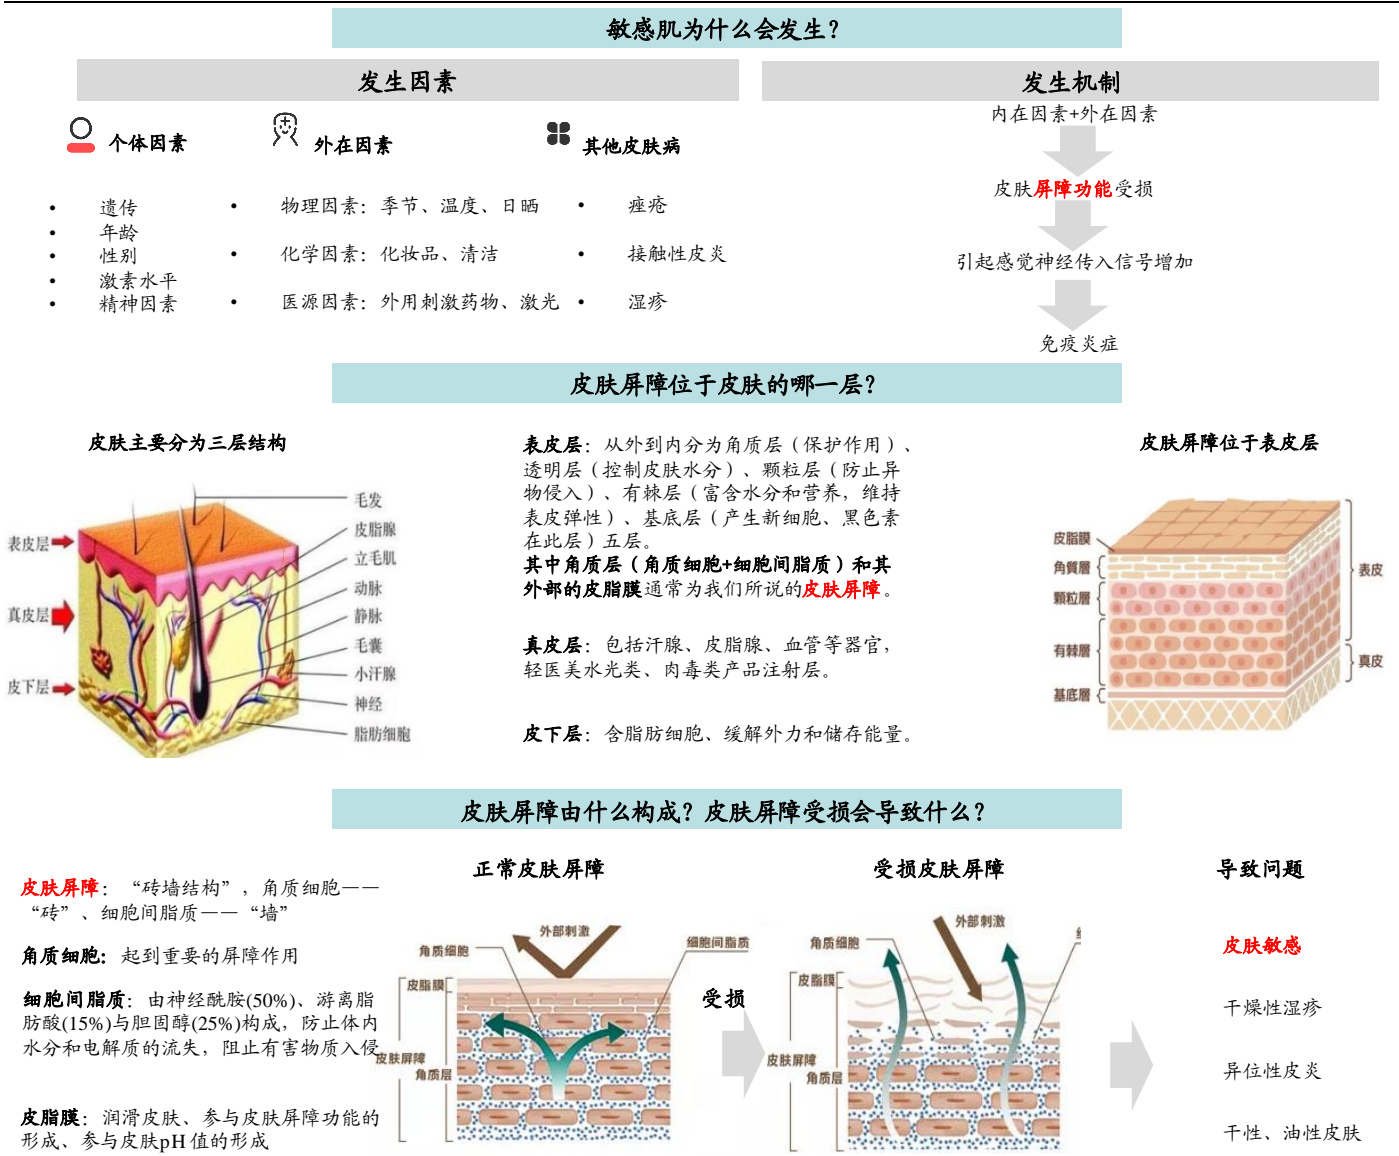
敏感肌为什么会发生？

发生因素

个体因素

- 遗传
- 年龄
- 性别
- 激素水平
- 精神因素

外在因素

- 物理因素：季节、温度、日晒
- 化学因素：化妆品、清洁
- 医源因素：外用刺激药物、激光

其他皮肤病

- 痤疮
- 接触性皮炎
- 湿疹

发生机制

内在因素+外在因素

皮肤屏障功能受损

引起感觉神经传入信号增加

免疫炎症

皮肤屏障位于皮肤的哪一层？

皮肤主要分为三层结构

表皮层
真皮层
皮下层
毛发
皮脂腺
立毛肌
动脉
静脉
毛囊
小汗腺
神经
脂肪细胞

表皮层：从外到内分为角质层（保护作用）、透明层（控制皮肤水分）、颗粒层（防止异物侵入）、有棘层（富含水分和营养，维持表皮弹性）、基底层（产生新细胞、黑色素在此层）五层。
其中角质层（角质细胞+细胞间脂质）和其外部的皮脂膜通常为我们所说的皮肤屏障。

真皮层：包括汗腺、皮脂腺、血管等器官，轻医美水光类、肉毒类产品注射层。

皮下层：含脂肪细胞、缓解外力和储存能量。

皮肤屏障位于表皮层

皮脂膜
角質層
顆粒層
有棘層
基底層
表皮
真皮

皮肤屏障由什么构成？皮肤屏障受损会导致什么？

皮肤屏障：“砖墙结构”，角质细胞——“砖”、细胞间脂质——“墙”

角质细胞：起到重要的屏障作用

细胞间脂质：由神经酰胺(50%)、游离脂肪酸(15%)与胆固醇(25%)构成，防止体内水分和电解质的流失，阻止有害物质入侵

皮脂膜：润滑皮肤、参与皮肤屏障功能的形成、参与皮肤pH值的形成

正常皮肤屏障

外部刺激
角质细胞
细胞间脂质
皮脂膜
皮肤屏障
角质层

受损

受损皮肤屏障

外部刺激
角质细胞
皮脂膜
皮肤屏障
角质层

导致问题

皮肤敏感

干燥性湿疹

异位性皮炎

干性、油性皮肤